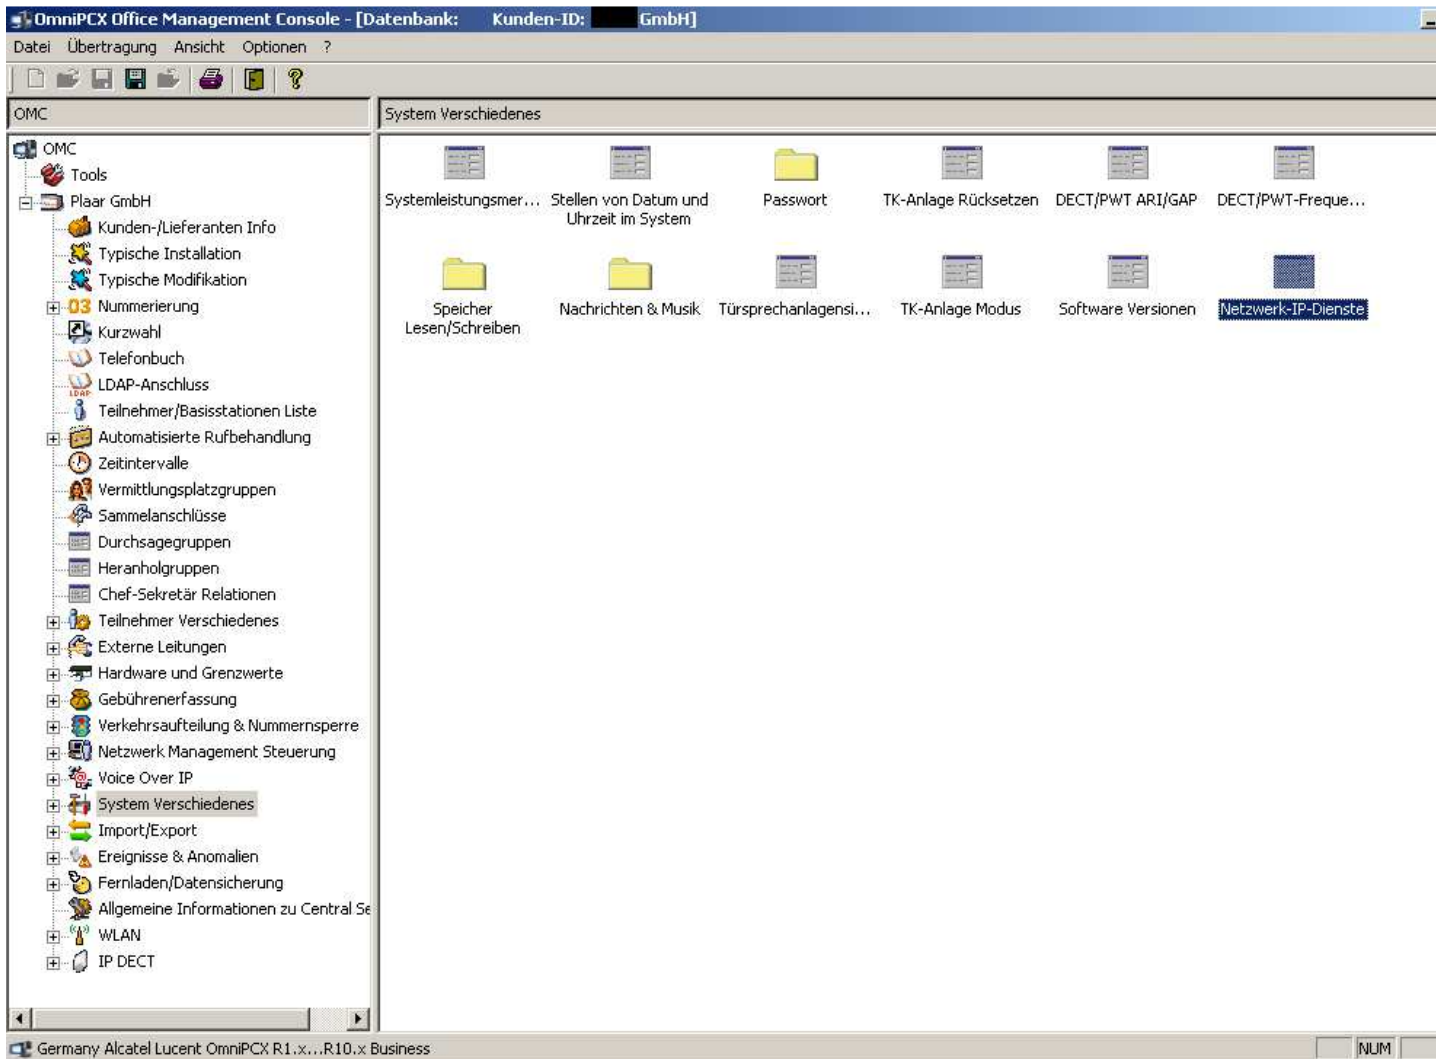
OmniPCX Office Management Console - [Datenbank: Kunden-ID: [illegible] GmbH]

Datei Übertragung Ansicht Optionen ?

OMC

System Verschiedenes

OMC
Tools
Plaar GmbH
Kunden-/Lieferanten Info
Typische Installation
Typische Modifikation
03 Nummerierung
Kurzwahl
Telefonbuch
LDAP-Anschluss
Teilnehmer/Basisstationen Liste
Automatisierte Rufbehandlung
Zeitintervalle
Vermittlungsplatzgruppen
Sammelanschlüsse
Durchsagegruppen
Heranholgruppen
Chef-Sekretär Relationen
Teilnehmer Verschiedenes
Externe Leitungen
Hardware und Grenzwerte
Gebührenerfassung
Verkehrsaufteilung & Nummernsperre
Netzwerk Management Steuerung
Voice Over IP
System Verschiedenes
Import/Export
Ereignisse & Anomalien
Fernladen/Datensicherung
Allgemeine Informationen zu Central Se
WLAN
IP DECT

Systemleistungsmer... Stellen von Datum und Uhrzeit im System Passwort TK-Anlage Rücksetzen DECT/PWT ARI/GAP DECT/PWT-Freque...

Speicher Lesen/Schreiben Nachrichten & Musik Türsprechanlagensi... TK-Anlage Modus Software Versionen Netzwerk-IP-Dienste

Germany Alcatel Lucent OmniPCX R1.x...R10.x Business

NUM